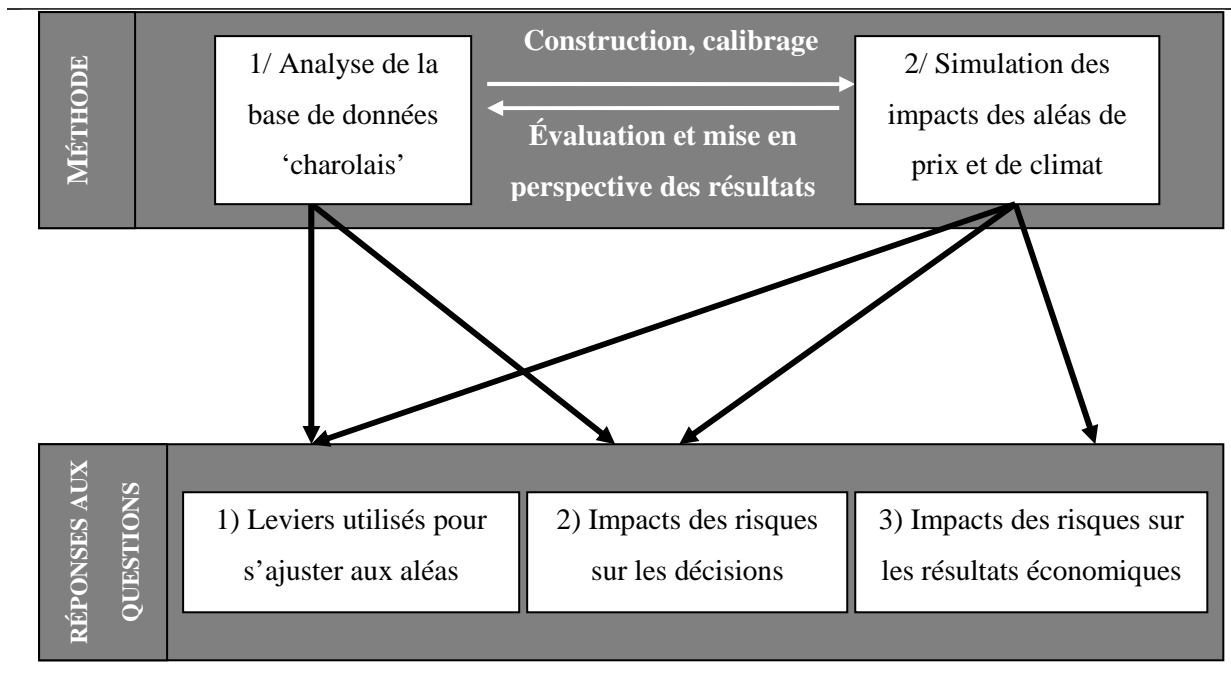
MÉTHODE

1/ Analyse de la base de données 'charolais'

Construction, calibrage

Évaluation et mise en perspective des résultats

2/ Simulation des impacts des aléas de prix et de climat

RÉPONSES AUX QUESTIONS

1) Leviers utilisés pour s'ajuster aux aléas

2) Impacts des risques sur les décisions

3) Impacts des risques sur les résultats économiques